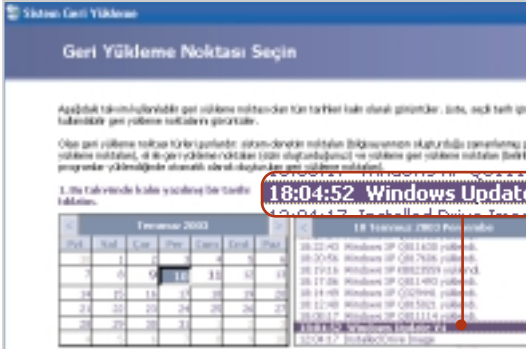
Sistem Geri Yükleme

Geri Yükleme Noktası Seçin

Aşağıdaki takvim kullanılabilir geri yükleme noktası olan tüm tarihleri kalın olarak görüntüler. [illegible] geri yükleme noktalarını görüntüler.

Olası geri yükleme noktası türleri şunlardır: sistem denetim noktaları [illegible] yükleme noktaları, el ile geri yükleme noktaları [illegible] ve yükleme geri yükleme noktaları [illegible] programlar yüklendiğinde otomatik olarak oluşturulan geri yükleme noktaları).

1. Bu takvimde kalın yazılmış bir tarihi tıklatın.

18:04:52 Windows Update
13:01:17 Installed Driver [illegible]

| < | Temmuz 2003 | | | | | > |
|---|---|---|---|---|---|---|
| Pzt | Sal | Çar | Per | Cum | Cmt | Paz |
| 30 | 1 | 2 | 3 | 4 | 5 | 6 |
| 7 | 8 | 9 | 10 | 11 | 12 | 13 |
| 14 | 15 | 16 | 17 | 18 | 19 | 20 |
| 21 | 22 | 23 | 24 | 25 | 26 | 27 |
| 28 | 29 | 30 | 31 | 1 | 2 | 3 |
| 4 | 5 | 6 | 7 | 8 | 9 | 10 |

< 10 Temmuz 2003 Perşembe >
18:22:40 Windows XP Q811630 yüklendi.
18:21:50 Windows XP Q817606 yüklendi.
18:19:16 Windows XP KB823559 yüklendi.
18:17:44 Windows XP Q811493 yüklendi.
18:17:08 Windows XP Q329048 yüklendi.
18:14:23 Windows XP Q815021 yüklendi.
18:08:17 Windows XP Q331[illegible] yüklendi.
18:04:52 Windows Update V4
13:01:17 Installed Drive Image